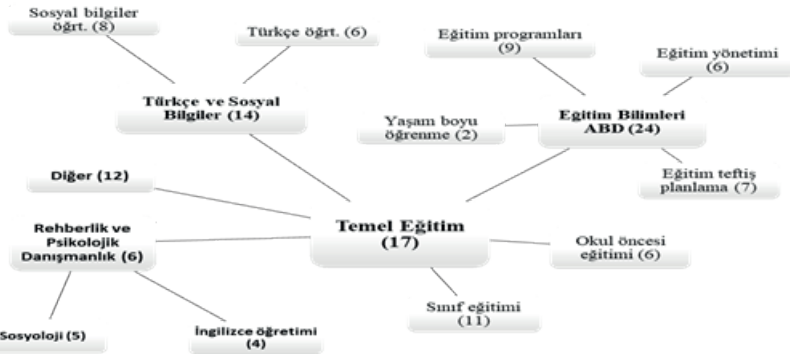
Sosyal bilgiler öğrt. (8)

Türkçe öğrt. (6)

Eğitim programları (9)

Eğitim yönetimi (6)

Türkçe ve Sosyal Bilgiler (14)

Yaşam boyu öğrenme (2)

Eğitim Bilimleri ABD (24)

Eğitim teftiş planlama (7)

Diğer (12)

Rehberlik ve Psikolojik Danışmanlık (6)

Temel Eğitim (17)

Okul öncesi eğitimi (6)

Sınıf eğitimi (11)

Sosyoloji (5)

İngilizce öğretimi (4)